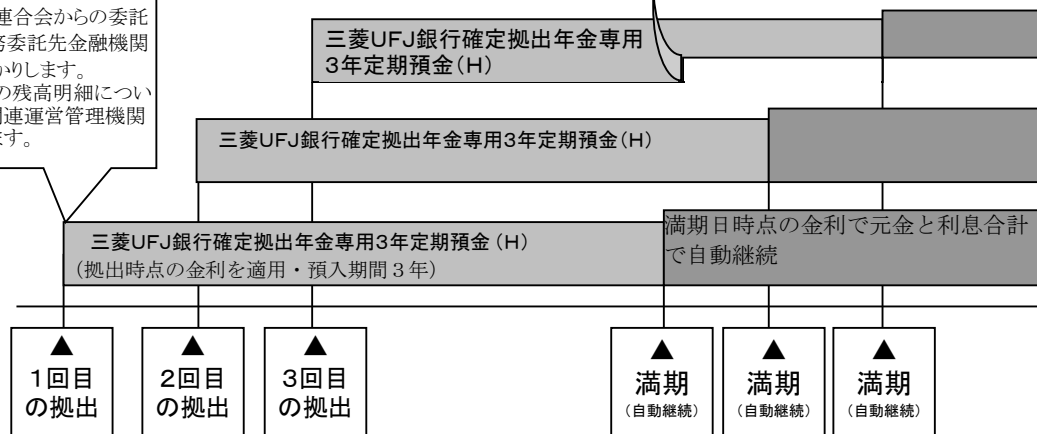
連合会からの委託
务委託先金融機関
かりします。
の残高明細につい
国連運営管理機関
ます。

三菱UFJ銀行確定拠出年金専用3年定期預金(H)

三菱UFJ銀行確定拠出年金専用3年定期預金(H)

三菱UFJ銀行確定拠出年金専用3年定期預金(H)
(拠出時点の金利を適用・預入期間3年)

満期日時点の金利で元金と利息合計で自動継続

▲ 1回目の拠出

▲ 2回目の拠出

▲ 3回目の拠出

▲ 満期 (自動継続)

▲ 満期 (自動継続)

▲ 満期 (自動継続)